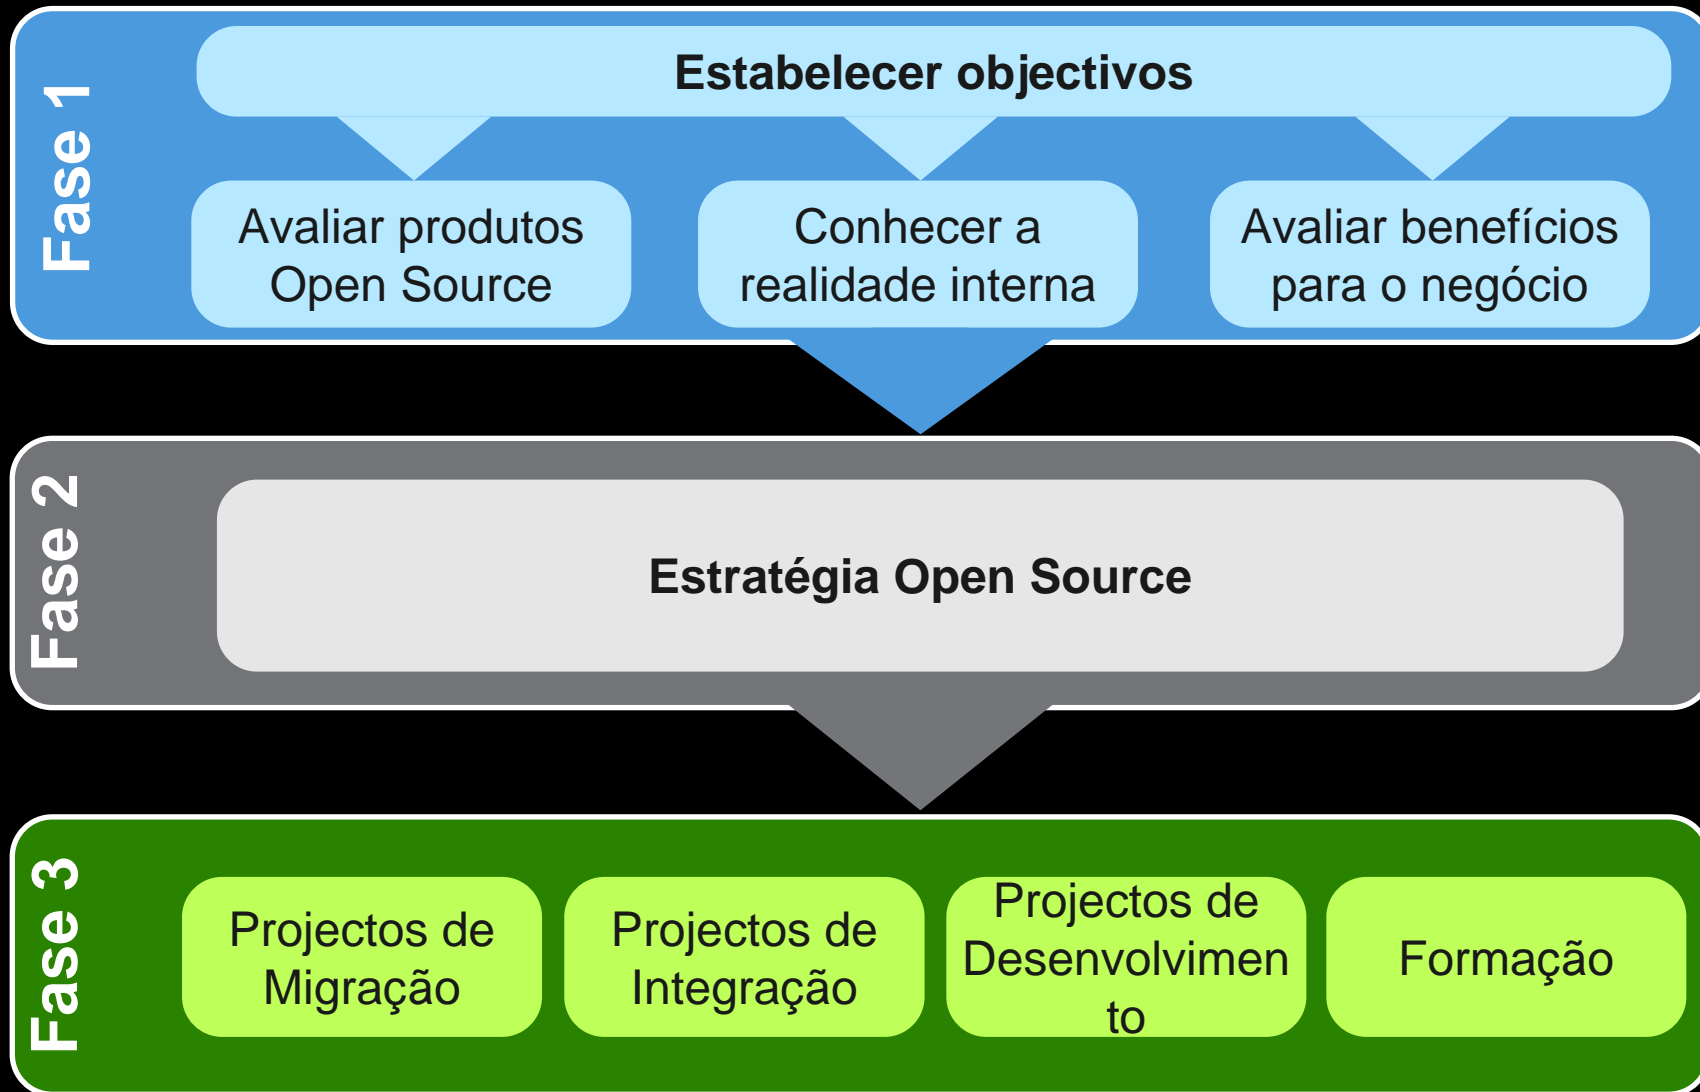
Fase 1

Estabelecer objectivos

Avaliar produtos Open Source

Conhecer a realidade interna

Avaliar benefícios para o negócio

Fase 2

Estratégia Open Source

Fase 3

Projectos de Migração

Projectos de Integração

Projectos de Desenvolvimen to

Formação